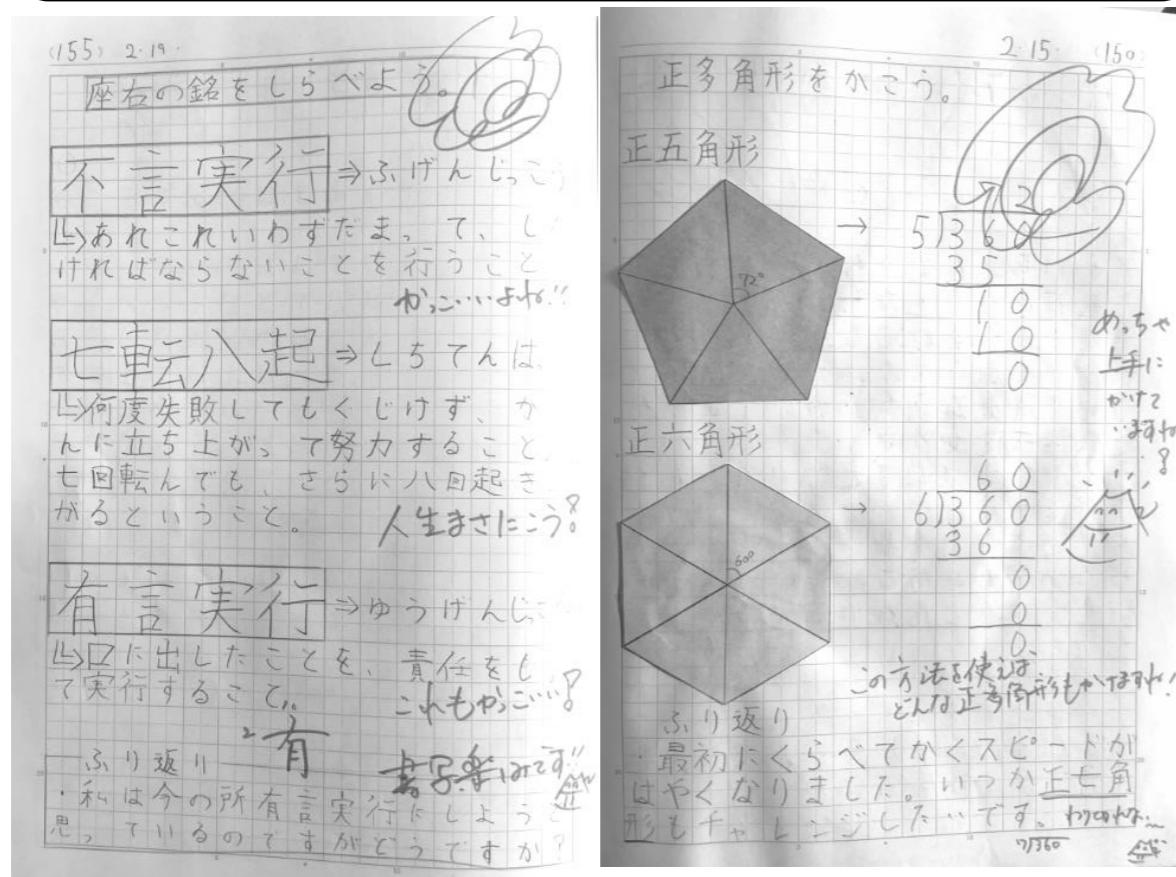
(155) 2.19

座右の銘をしらべよう。

不言実行 ⇒ふげんじっこう

└あれこれいわずだまって、しなければならないことを行うこと

かっこいいよね!!

七転八起 ⇒しちてんはっき

└何度失敗してもくじけず、かんに立ち上がって努力すること。七回転んでも、さらに八回起きがるということ。

人生まさにこう?

有言実行 ⇒ゆうげんじっこう

└口に出したことを、責任をもって実行すること。

これもかっこいい!?

2 有

ふり返り
・私は今の所有言実行にしようと思っているのですがどうですか?

書写楽しみです!!

2.15 (150)

正多角形をかこう。

正五角形

72°

→ $5 \overline{)360}$ 72
35
10
10
0

めっちゃ上手にかけていますね!

正六角形

60°

→ $6 \overline{)360}$ 60
36
0
0
0

この方法を使えばどんな正多角形もかけますね!

ふり返り
・最初にくらべてかくスピードがはやくなりました。いつか正七角形もチャレンジしたいです。

わりきれない…

$7 \overline{)360}$